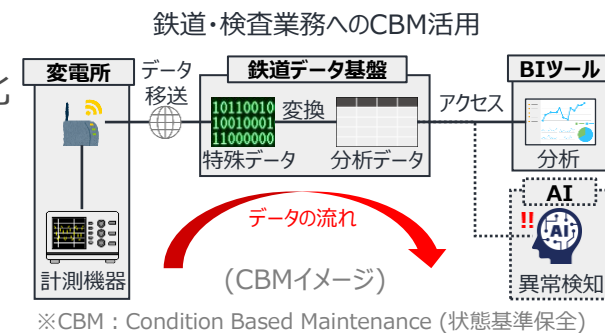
鉄道・検査業務へのCBM活用

化

変電所

データ
移送

鉄道データ基盤

10110010
10010001
11000000

変換

特殊データ

分析データ

アクセス

BIツール

分析

AI

!!

AI

異常検知

計測機器

データの流れ

(CBMイメージ)

※CBM : Condition Based Maintenance (状態基準保全)